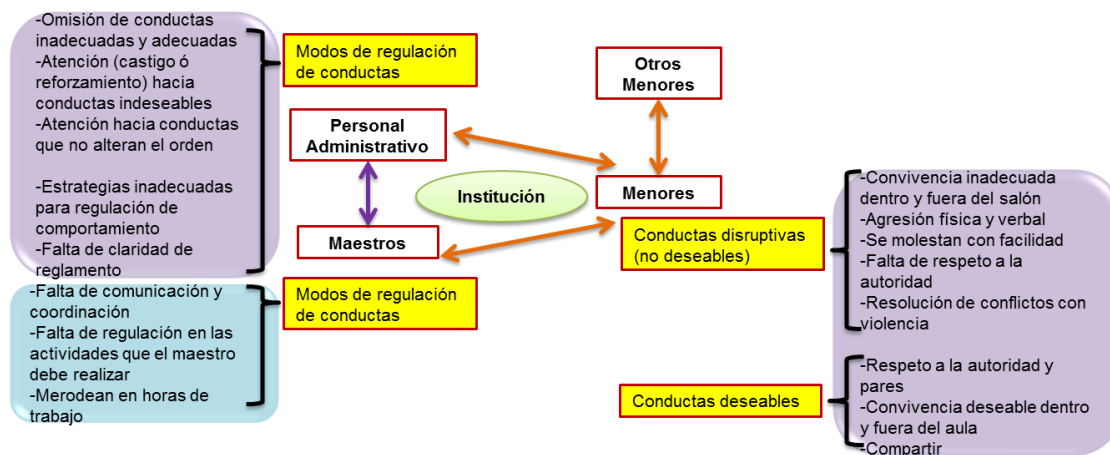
-Omisión de conductas inadecuadas y adecuadas
-Atención (castigo ó reforzamiento) hacia conductas indeseables
-Atención hacia conductas que no alteran el orden

-Estrategias inadecuadas para regulación de comportamiento
-Falta de claridad de reglamento

Modos de regulación de conductas

-Falta de comunicación y coordinación
-Falta de regulación en las actividades que el maestro debe realizar
-Merodean en horas de trabajo

Modos de regulación de conductas

Personal Administrativo

Institución

Maestros

Otros Menores

Menores

Conductas disruptivas (no deseables)

Conductas deseables

-Convivencia inadecuada dentro y fuera del salón
-Agresión física y verbal
-Se molestan con facilidad
-Falta de respeto a la autoridad
-Resolución de conflictos con violencia

-Respeto a la autoridad y pares
-Convivencia deseable dentro y fuera del aula
-Compartir